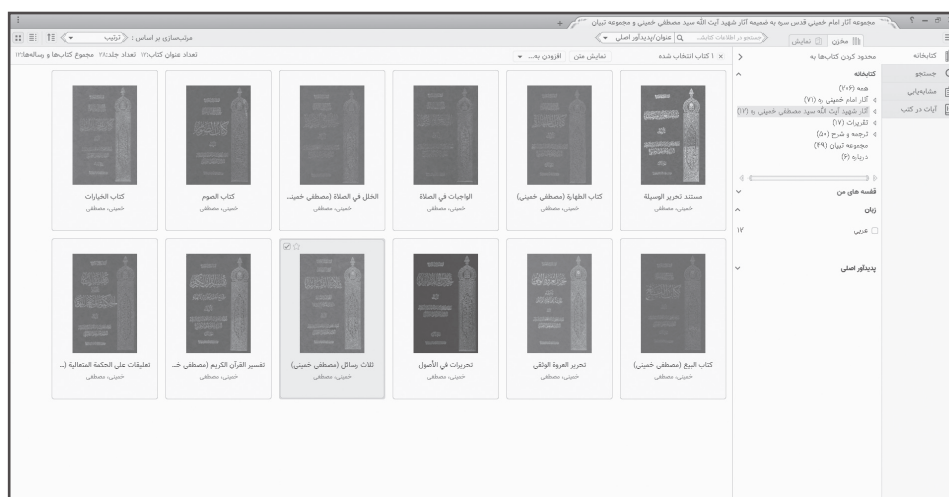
مجموعه آثار امام خمینی قدس سره به ضمیمه آثار شهید آیت الله سید مصطفی خمینی و مجموعه تبیان

کتابخانه
جستجو
مشابه‌یابی
آیات در کتب

مخزن | نمایش
جستجو در اطلاعات کتابنامه
عنوان/پدیدآور اصلی
مرتب‌سازی بر اساس: ترتیب

محدود کردن کتاب‌ها به
× ۱ کتاب انتخاب شده
نمایش متن
افزودن به...
تعداد عنوان کتاب: ۱۲ تعداد جلد: ۲۸ مجموع کتاب‌ها و رساله‌ها: ۱۳

کتابخانه
همه (۲۰۶)
آثار امام خمینی ره (۷۱)
آثار شهید آیت الله سید مصطفی خمینی ره (۱۲)
تقریرات (۱۷)
ترجمه و شرح (۵۰)
مجموعه تبیان (۴۹)
درباره (۶)

قفسه های من
زبان
عربی ۱۲
پدیدآور اصلی

مستند تحرير الوسيلة
خمینی، مصطفی
كتاب الطهارة (مصطفى خميني)
خمینی، مصطفی
الواجبات في الصلاة
خمینی، مصطفی
الخلل في الصلاة (مصطفى خمين...
خمینی، مصطفی
كتاب الصوم
خمینی، مصطفی
كتاب الخيارات
خمینی، مصطفی

كتاب البيع (مصطفى خميني)
خمینی، مصطفی
تحرير العروة الوثقى
خمینی، مصطفی
تحريرات في الأصول
خمینی، مصطفی
ثلاث رسائل (مصطفى خميني)
خمینی، مصطفی
تفسير القرآن الكريم (مصطفى خـ...
خمینی، مصطفی
تعليقات على الحكمة المتعالية (...
خمینی، مصطفی